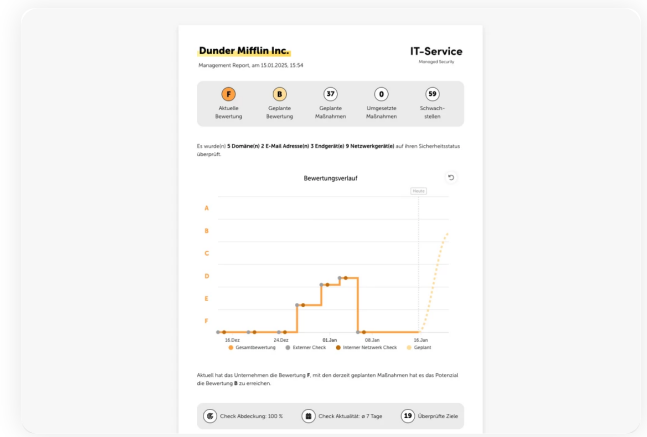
Dunder Mifflin Inc.

Management Report, am 15.01.2025, 15:54

IT-Service

Managed Security

F
Aktuelle Bewertung

B
Geplante Bewertung

37
Geplante Maßnahmen

0
Umgesetzte Maßnahmen

59
Schwachstellen

Es wurde(n) **5 Domäne(n) 2 E-Mail Adresse(n) 3 Endgerät(e) 9 Netzwerkgerät(e)** auf ihren Sicherheitsstatus überprüft.

Bewertungsverlauf

Heute

A
B
C
D
E
F

16.Dez
24.Dez
01.Jan
08.Jan
16.Jan

Gesamtbewertung
Externer Check
Interner Netzwerk Check
Geplant

Aktuell hat das Unternehmen die Bewertung **F**, mit den derzeit geplanten Maßnahmen hat es das Potenzial die Bewertung **B** zu erreichen.

Check Abdeckung: 100 %

Check Aktualität: ø 7 Tage

19 Überprüfte Ziele